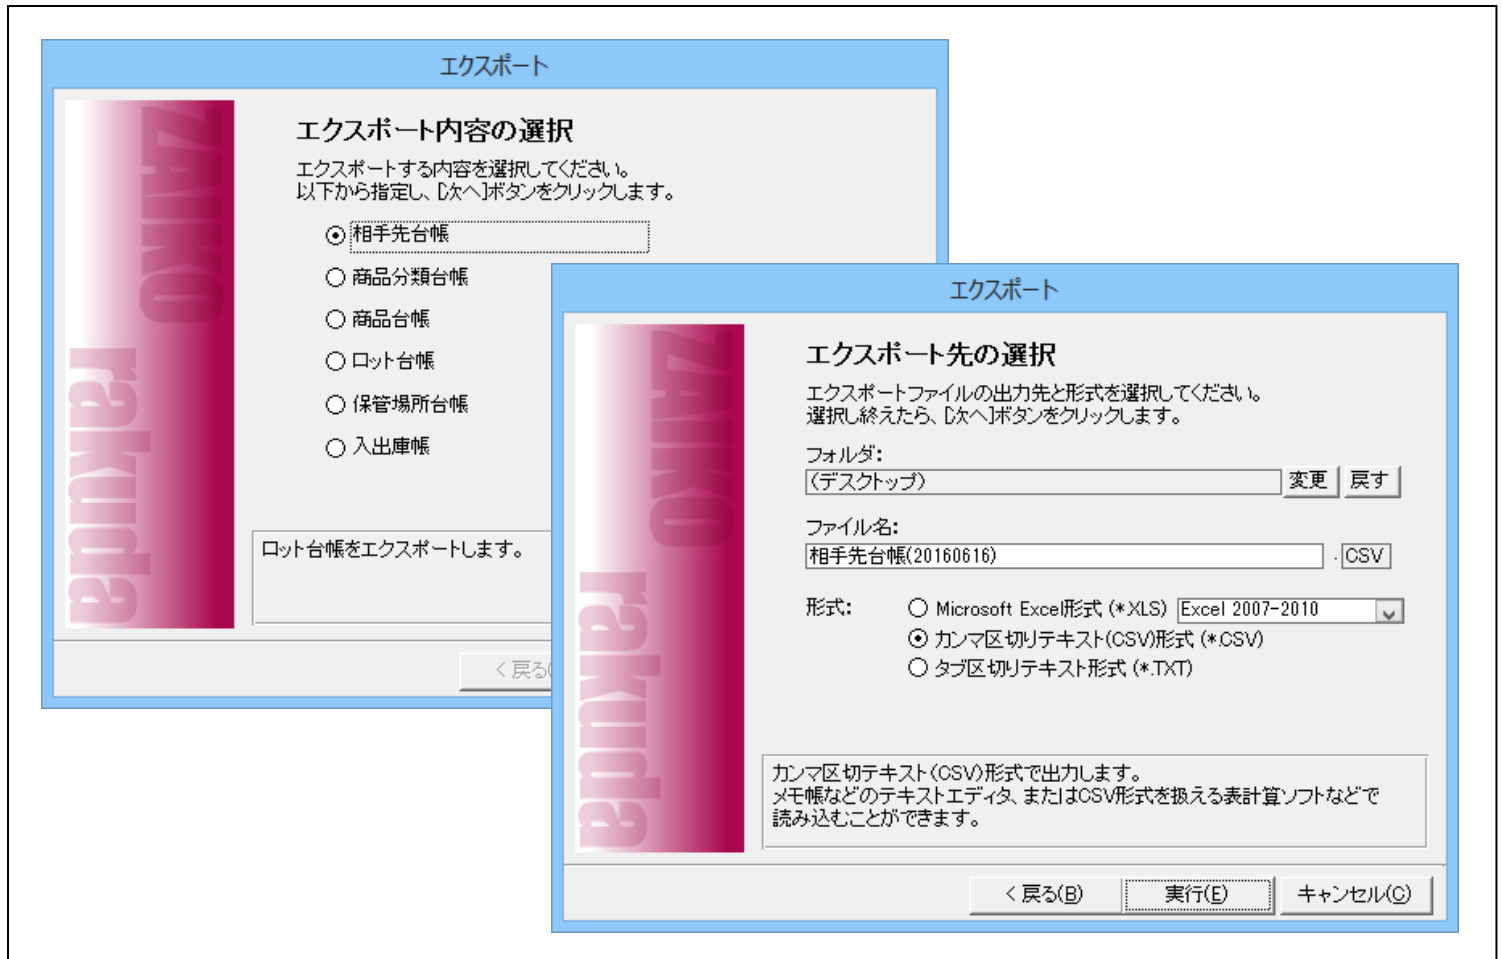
エクスポート

ZAIKO rakuda

エクスポート内容の選択

エクスポートする内容を選択してください。
以下から指定し、[次へ]ボタンをクリックします。

相手先台帳
商品分類台帳
商品台帳
ロット台帳
保管場所台帳
入出庫帳

ロット台帳をエクスポートします。

< 戻る(

エクスポート

ZAIKO rakuda

エクスポート先の選択

エクスポートファイルの出力先と形式を選択してください。
選択し終えたら、[次へ]ボタンをクリックします。

フォルダ:
(デスクトップ)
変更
戻す

ファイル名:
相手先台帳(20160616)
.CSV

形式:
Microsoft Excel形式 (*.XLS)
Excel 2007-2010
カンマ区切りテキスト(CSV)形式 (*.CSV)
タブ区切りテキスト形式 (*.TXT)

カンマ区切テキスト(CSV)形式で出力します。
メモ帳などのテキストエディタ、またはCSV形式を扱える表計算ソフトなどで読み込むことができます。

< 戻る(B)
実行(E)
キャンセル(C)